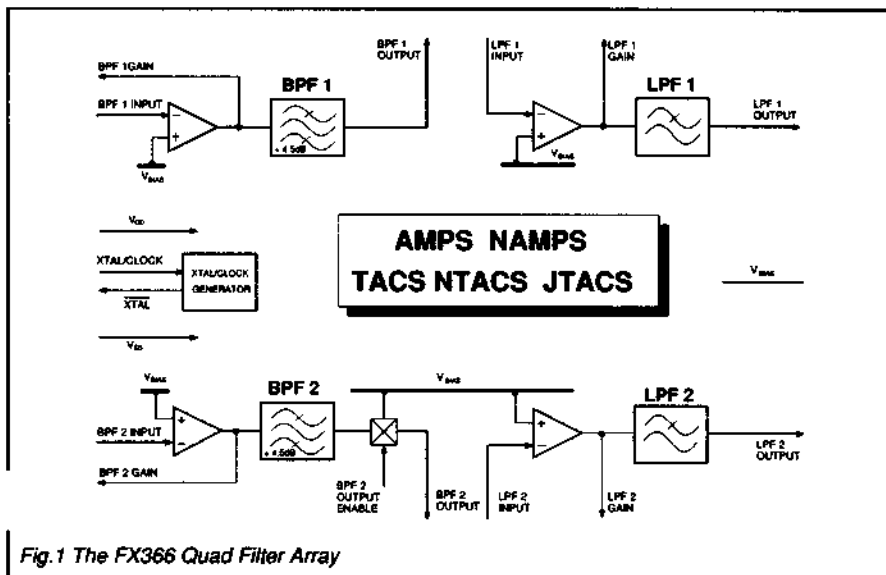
BPF 1GAIN

BPF 1 INPUT

$V_{BIAS}$

BPF 1

÷ 4.5dB

BPF 1 OUTPUT

LPF 1 INPUT

LPF 1 GAIN

$V_{BIAS}$

LPF 1

LPF 1 OUTPUT

$V_{DD}$

XTAL/CLOCK

$\overline{XTAL}$

XTAL/CLOCK GENERATOR

$V_{SS}$

AMPS NAMPS

TACS NTACS JTACS

$V_{BIAS}$

$V_{BIAS}$

BPF 2 INPUT

BPF 2 GAIN

BPF 2

÷ 4.5dB

$V_{BIAS}$

BPF 2 OUTPUT ENABLE

BPF 2 OUTPUT

LPF 2 INPUT

LPF 2 GAIN

LPF 2

LPF 2 OUTPUT

Fig.1 The FX366 Quad Filter Array